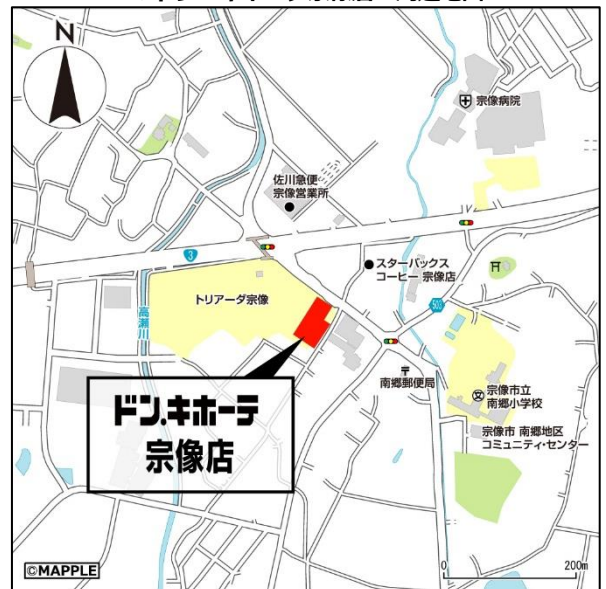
N

宗像病院

佐川急便
宗像営業所

スターバックス
コーヒー 宗像店

3

トリアーダ宗像

高瀬川

502

南郷郵便局

宗像市立
南郷小学校

宗像市 南郷地区
コミュニティ・センター

ドン.キホーテ
宗像店

©MAPPLE

0

200m